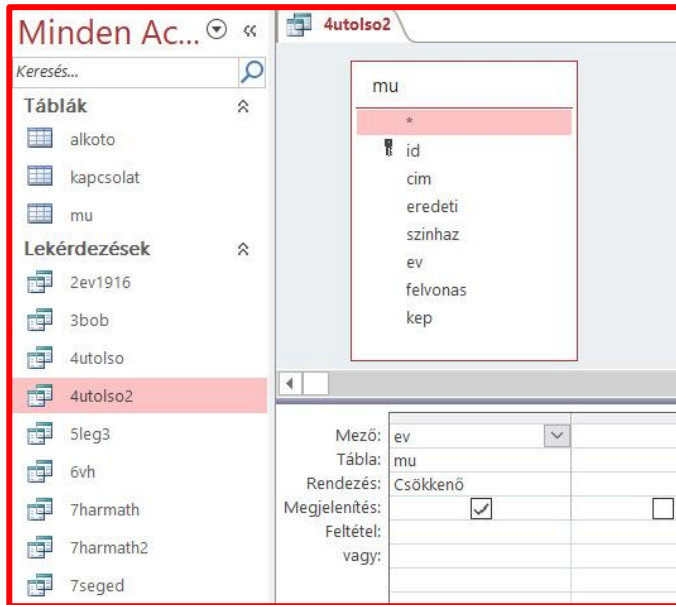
Minden Ac... « 
Keresés...
Táblák
alkoto
kapcsolat
mu
Lekérdezések
2ev1916
3bob
4utolso
4utolso2
5leg3
6vh
7harmath
7harmath2
7seged

4utolso2

mu
*
id
cim
eredeti
szinhaz
ev
felvonas
kep

| | |
|---|---|
| Mező: | ev |
| Tábla: | mu |
| Rendezés: | Csökkenő |
| Megjelenítés: | ✓ |
| Feltétel: | |
| vagy: | |